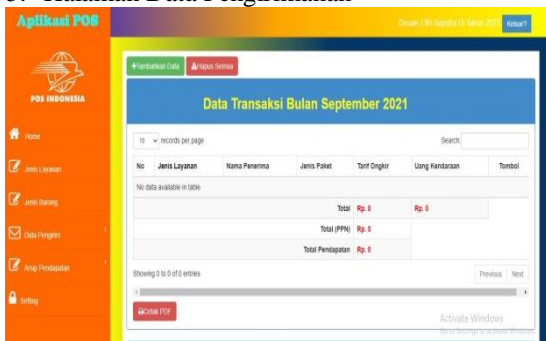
Aplikasi POS

POS INDONESIA

Home

Jenis Layanan

Jenis Barang

Data Pengirim

Arsip Pendapatan

Setting

Desain Oleh Sepsita Di Tahun 2021 Keluar?

+Tambahkan Data Hapus Semua

Data Transaksi Bulan September 2021

10 records per page

Search:

| No | Jenis Layanan | Nama Penerima | Jenis Paket | Tarif Ongkir | Uang Kendaraan | Tombol |
|---|---|---|---|---|---|---|
| No data available in table | | | | | | |
| | | | Total | Rp. 0 | Rp. 0 | |
| | | | Total (PPN) | Rp. 0 | | |
| | | | Total Pendapatan | Rp. 0 | | |

Showing 0 to 0 of 0 entries

Previous Next

Cetak PDF

Activate Windows
Go to Settings to activate Windows.